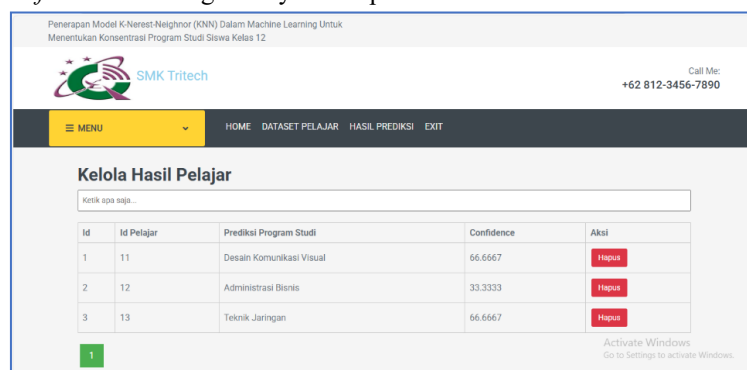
Penerapan Model K-Nerest-Neighnor (KNN) Dalam Machine Learning Untuk Menentukan Konsentrasi Program Studi Siswa Kelas 12

SMK Tritech

Call Me:
+62 812-3456-7890

≡ MENU

HOME DATASET PELAJAR HASIL PREDIKSI EXIT

Kelola Hasil Pelajar

Ketik apa saja...

| Id | Id Pelajar | Prediksi Program Studi | Confidence | Aksi |
|---|---|---|---|---|
| 1 | 11 | Desain Komunikasi Visual | 66.6667 | Hapus |
| 2 | 12 | Administrasi Bisnis | 33.3333 | Hapus |
| 3 | 13 | Teknik Jaringan | 66.6667 | Hapus |

1

Activate Windows
Go to Settings to activate Windows.